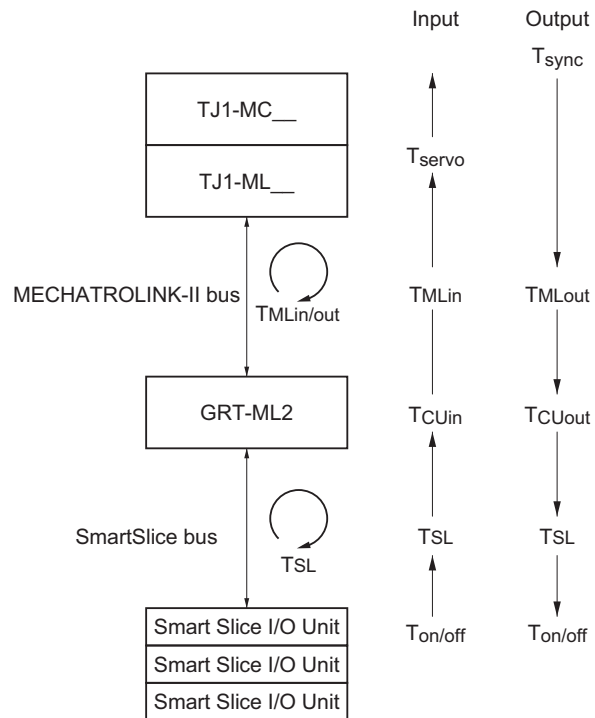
Input

Output

$T_{sync}$

TJ1-MC__

TJ1-ML__

$T_{servo}$

MECHATROLINK-II bus

TMLin/out

TMLin

TMLout

GRT-ML2

$T_{CUin}$

$T_{CUout}$

SmartSlice bus

TSL

TSL

TSL

Smart Slice I/O Unit

Smart Slice I/O Unit

Smart Slice I/O Unit

$T_{on/off}$

$T_{on/off}$